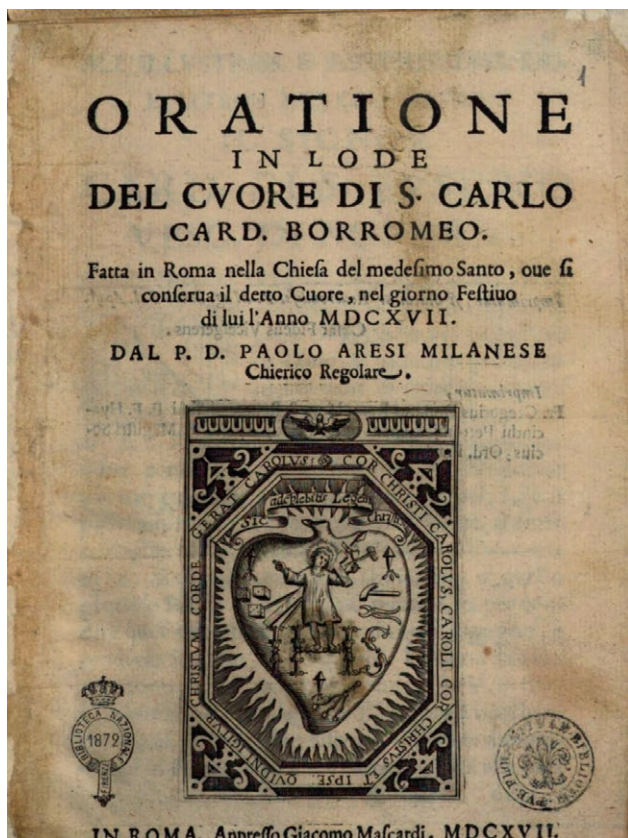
ORATIONE
IN LODE
DEL CVORE DI S. CARLO
CARD. BORROMEO.

Fatta in Roma nella Chieſa del medeſimo Santo, oue ſi conſerua il detto Cuore, nel giorno Feſtiuo di lui l'Anno MDCXVII.

DAL P. D. PAOLO ARESI MILANESE
Chierico Regolare.

GERAT CAROLVS: COR CHRISTI CAROLVS. CAROLI COR CHRISTVS ET IPSE. OVIDNI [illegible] CHRISTVM CORDE

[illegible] Legem

SIC

IHS

1872

IN ROMA, Appreſſo Giacomo Maſcardi. MDCXVII.